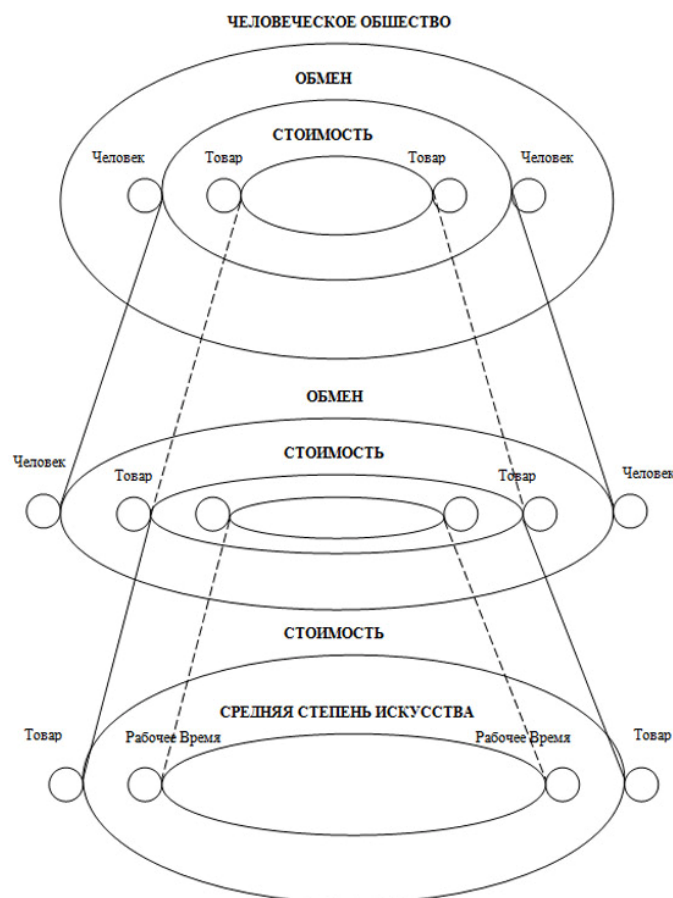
ЧЕЛОВЕЧЕСКОЕ ОБЩЕСТВО

ОБМЕН

СТОИМОСТЬ

Человек

Товар

Товар

Человек

ОБМЕН

Человек

СТОИМОСТЬ

Товар

Товар

Человек

СТОИМОСТЬ

СРЕДНЯЯ СТЕПЕНЬ ИСКУССТВА

Товар

Рабочее Время

Рабочее Время

Товар